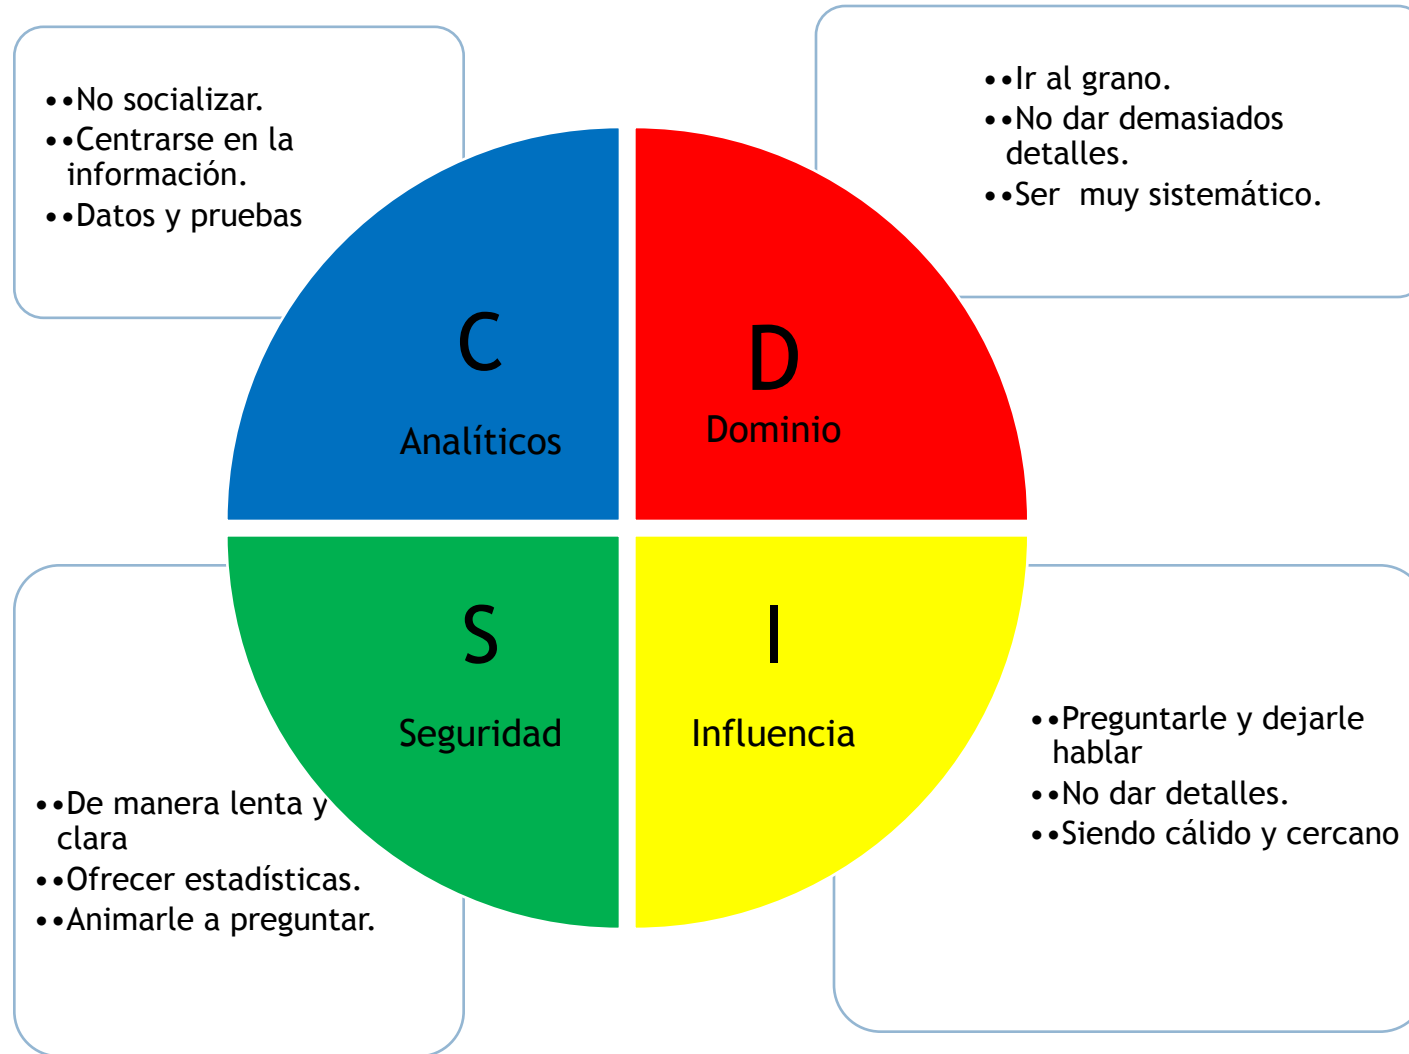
••No socializar.
••Centrarse en la información.
••Datos y pruebas

••Ir al grano.
••No dar demasiados detalles.
••Ser muy sistemático.

C
Analíticos

D
Dominio

S
Seguridad

I
Influencia

••De manera lenta y clara
••Ofrecer estadísticas.
••Animarle a preguntar.

••Preguntarle y dejarle hablar
••No dar detalles.
••Siendo cálido y cercano